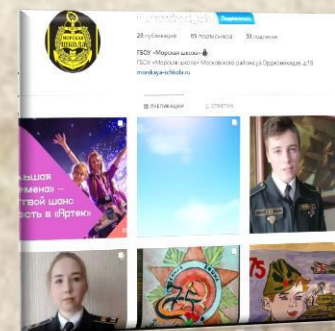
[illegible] Подписаться

28 публикаций 65 подписчиков 51 подписок

ГБОУ «Морская школа»
ГБОУ «Морская школа» Московского района ул.Орджоникидзе, д.15
morskaya-shkola.ru

ПУБЛИКАЦИИ ОТМЕТКИ

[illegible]льшая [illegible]мена» — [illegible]твой шанс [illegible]сть в «Артек»

75